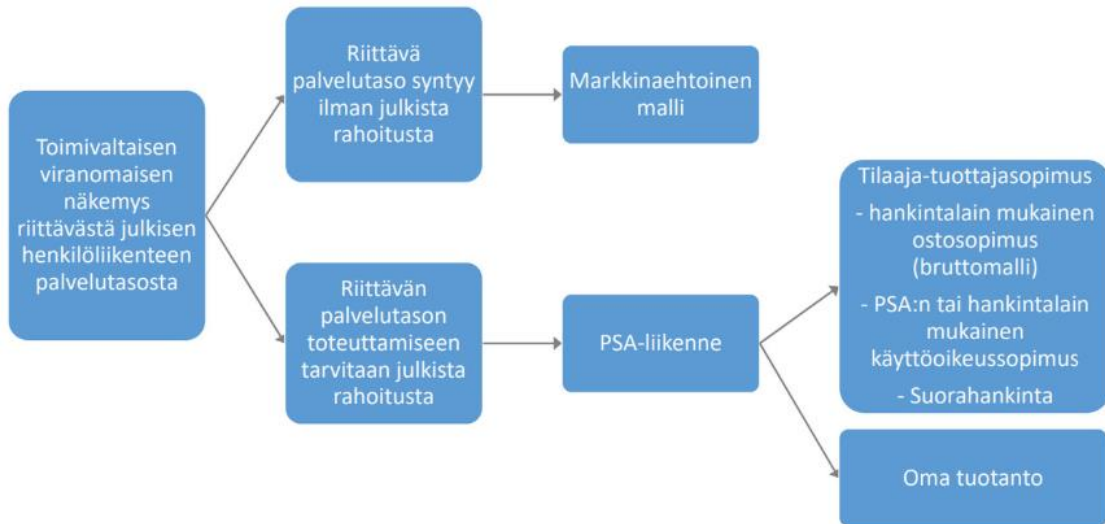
Toimivaltaisen viranomaisen näkemys riittävästä julkisen henkilöliikenteen palvelutasosta

Riittävä palvelutaso syntyy ilman julkista rahoitusta

Markkinaehtoinen malli

Riittävän palvelutason toteuttamiseen tarvitaan julkista rahoitusta

PSA-liikenne

Tilaaja-tuottajasopimus
- hankintalain mukainen ostosopimus (bruttomalli)
- PSA:n tai hankintalain mukainen käyttöoikeussopimus
- Suorahankinta

Oma tuotanto